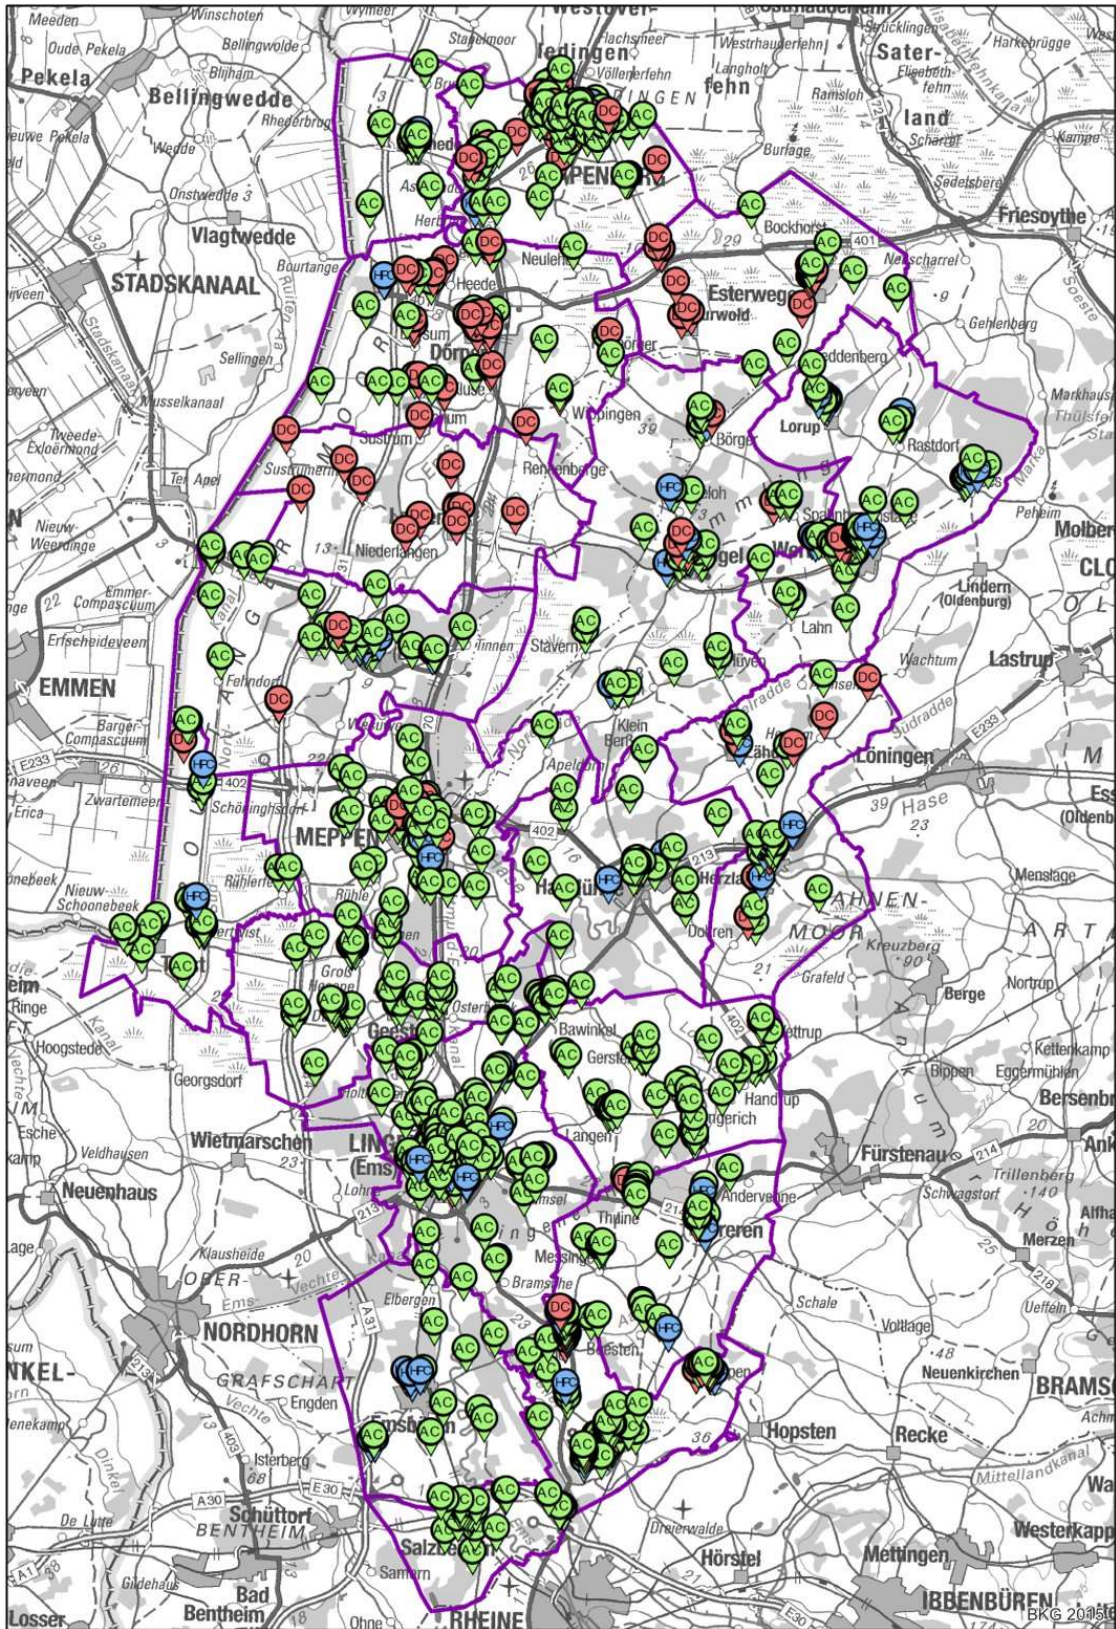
Meeden
Winschoten
Westover
Oude Pekela
Bellingwolde
Stapelmoor
Ihrhove
Idingen
Flachsmeer
Westrhauderfehn
Strücklingen
Sater-
Harkebrügge
Pekela
Blijham
Völlenerfehn
Langholt
Elisabethfehn
Bellingwedde
Rhederbrug
Rhauderfehn
Ramsloh
Wedde
Papenburg
Burlage
land
Scharrel
Kampe
Onstwedde
Sedelsberg
Vlagtwedde
Friesoythe
Bockhorst
29
401
Neulehe
Bourtange
Neuscharrel
STADSKANAAL
Heede
Esterwegen
Surwold
9
Gehlenberg
Sellingen
Dörpen
Börger
Musselkanaal
Markhausen
Lehe
Werpeloh
Wippingen
39
Vrees
Thülsfelde
Lorup
Tweede Exloërmond
Sustrum
Rastdorf
Ter Apel
Renkenberge
Sustrumermoor
Heede
Peheim
Nieuw-Weerdinge
Niederlangen
13
Sögel
Werlte
Molbergen
CLO
Lindern (Oldenburg)
22
Emmer-Compascuum
Erfscheideveen
Lahn
Stavern
Tinnen
EMMEN
Wachtum
Lastrup
Fehndorf
Hüven
Herzlake
Barger-Compascuum
Klein Berßen
Südradde
E233
Löningen
26
HFC
402
Apeldorn
Zwartemeer
Schöninghsdorf
39
Hase
23
Erica
MEPPEN
Ess
(Oldenb
Haselünne
213
Nieuw-Schoonebeek
Rühlertwist
Rühle
AHNEN-MOOR
Menslage
Dohren
Kreuzberg 90
Twist
Groß Hesepe
Grafeld
21
Berge
Nortrup
Ringe
Osterbrock
Bawinkel
Hoogstede
Geeste
Gersten
Fürstenau
Kettenkamp
Georgsdorf
Eggermühlen
Bippen
Handrup
Bersenbr
Esche
Lengerich
Wietmarschen
LINGEN (Ems)
Langen
Veldhausen
Trillenberg 140
Neuenhaus
Andervenne
Schwagstorf
Thuine
Freren
Lohne
Messingen
Klausheide
Merzen
Bramsche
Lage
OBER-
Schale
Uffeln
Elbergen
Voltlage
NORDHORN
GRAFSCHAFT
Beesten
Neuenkirchen
BRAMS
Engden
Schapen
Emsbüren
Hopsten
Recke
Isterberg
Mittellandkanal
A30
E30
Schüttorf
BENTHEIM
De Lutte
Dreierwalde
Westerkapp
Salzbergen
Hörstel
Mettingen
Gildehaus
Bad Bentheim
Sammern
IBBENBÜREN
Losser
Ohne
RHEINE
BKG 2015